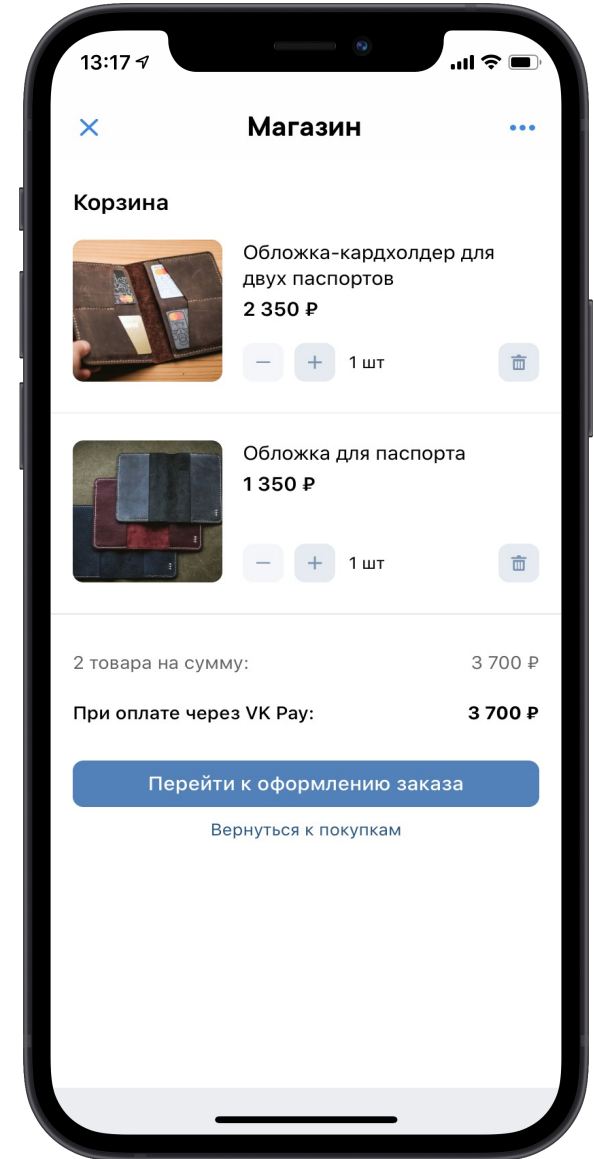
13:17

Магазин

Корзина

Обложка-кардхолдер для двух паспортов
2 350 ₽

1 шт

Обложка для паспорта
1 350 ₽

1 шт

2 товара на сумму: 3 700 ₽

При оплате через VK Pay: 3 700 ₽

Перейти к оформлению заказа

Вернуться к покупкам